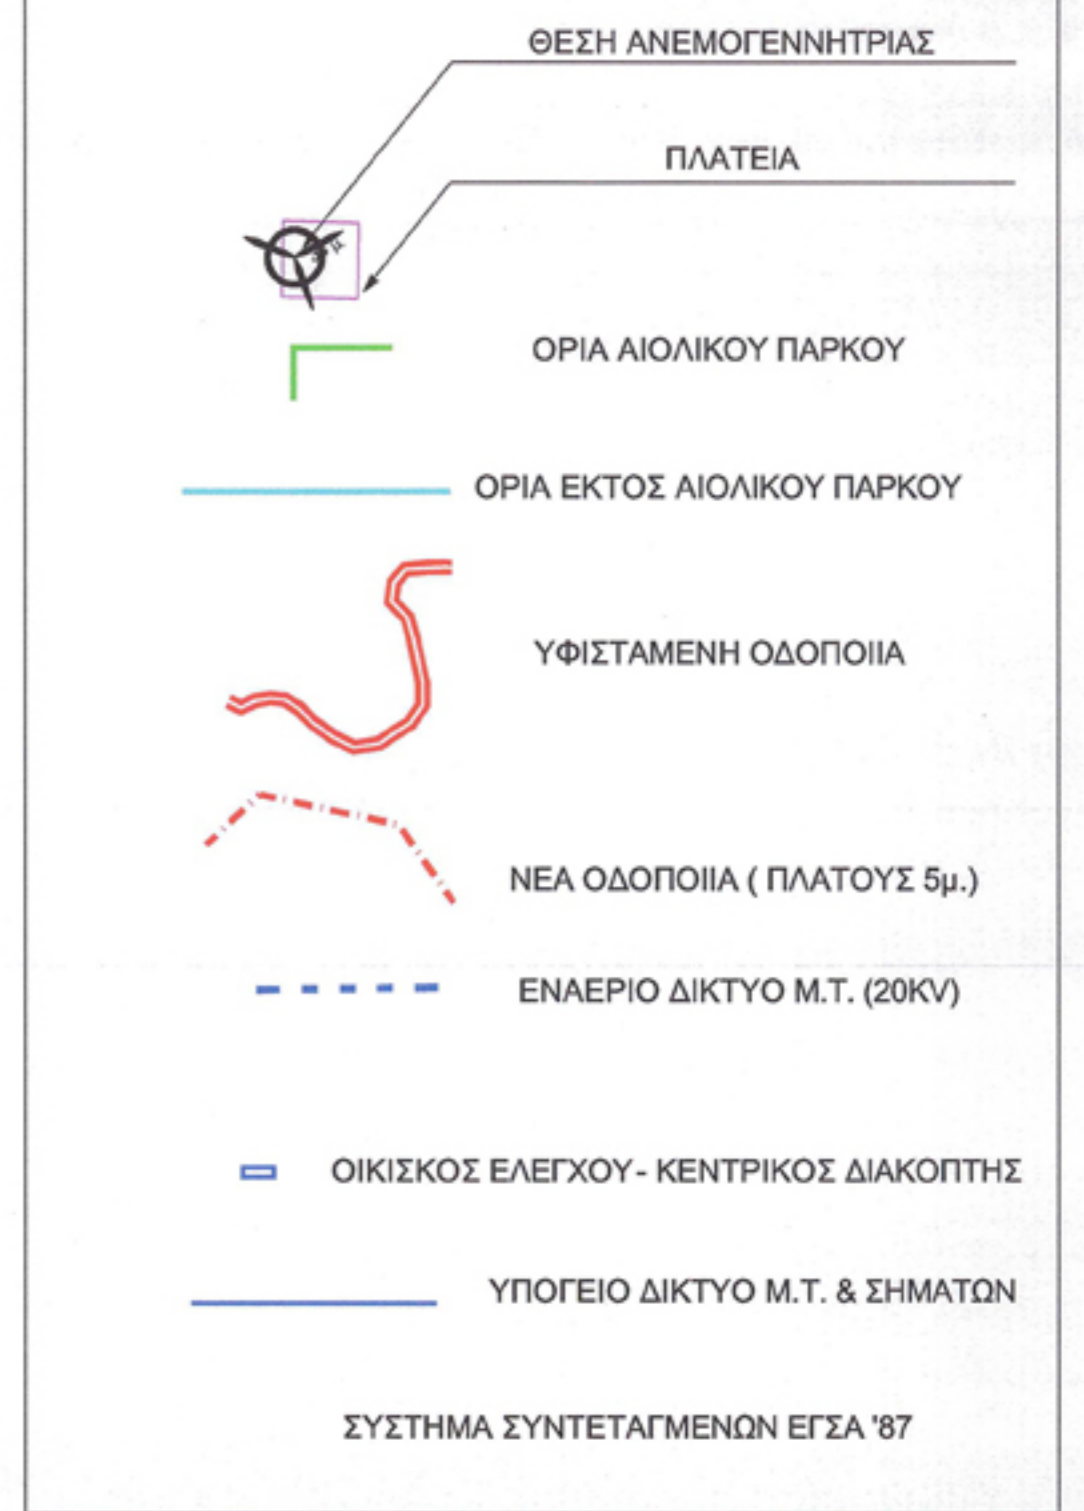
ΘΕΣΗ ΑΝΕΜΟΓΕΝΝΗΤΡΙΑΣ

ΠΛΑΤΕΙΑ

ΟΡΙΑ ΑΙΟΛΙΚΟΥ ΠΑΡΚΟΥ

ΟΡΙΑ ΕΚΤΟΣ ΑΙΟΛΙΚΟΥ ΠΑΡΚΟΥ

ΥΦΙΣΤΑΜΕΝΗ ΟΔΟΠΟΙΙΑ

ΝΕΑ ΟΔΟΠΟΙΙΑ ( ΠΛΑΤΟΥΣ 5μ.)

ΕΝΑΕΡΙΟ ΔΙΚΤΥΟ Μ.Τ. (20KV)

ΟΙΚΙΣΚΟΣ ΕΛΕΓΧΟΥ- ΚΕΝΤΡΙΚΟΣ ΔΙΑΚΟΠΤΗΣ

ΥΠΟΓΕΙΟ ΔΙΚΤΥΟ Μ.Τ. & ΣΗΜΑΤΩΝ

ΣΥΣΤΗΜΑ ΣΥΝΤΕΤΑΓΜΕΝΩΝ ΕΓΣΑ '87